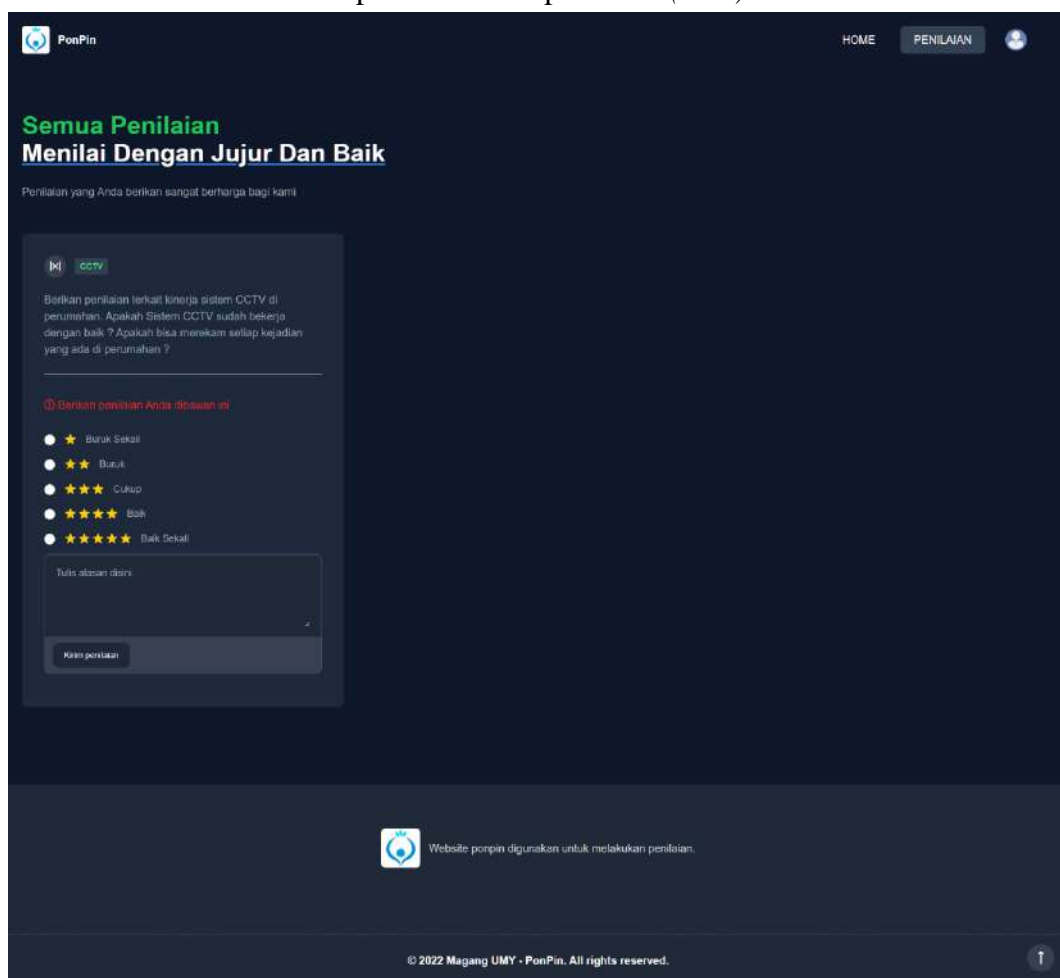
PonPin

HOME PENILAIAN

Semua Penilaian
Menilai Dengan Jujur Dan Baik

Penilaian yang Anda berikan sangat berharga bagi kami

CCTV

Berikan penilaian terkait kinerja sistem CCTV di perumahan. Apakah Sistem CCTV sudah bekerja dengan baik ? Apakah bisa merekam setiap kejadian yang ada di perumahan ?

ⓘ Berikan penilaian Anda dibawah ini

★ Buruk Sekali
★★ Buruk
★★★ Cukup
★★★★ Baik
★★★★★ Baik Sekali

Tulis alasan disini

Kirim penilaian

Website ponpin digunakan untuk melakukan penilaian.

© 2022 Magang UMY - PonPin. All rights reserved.